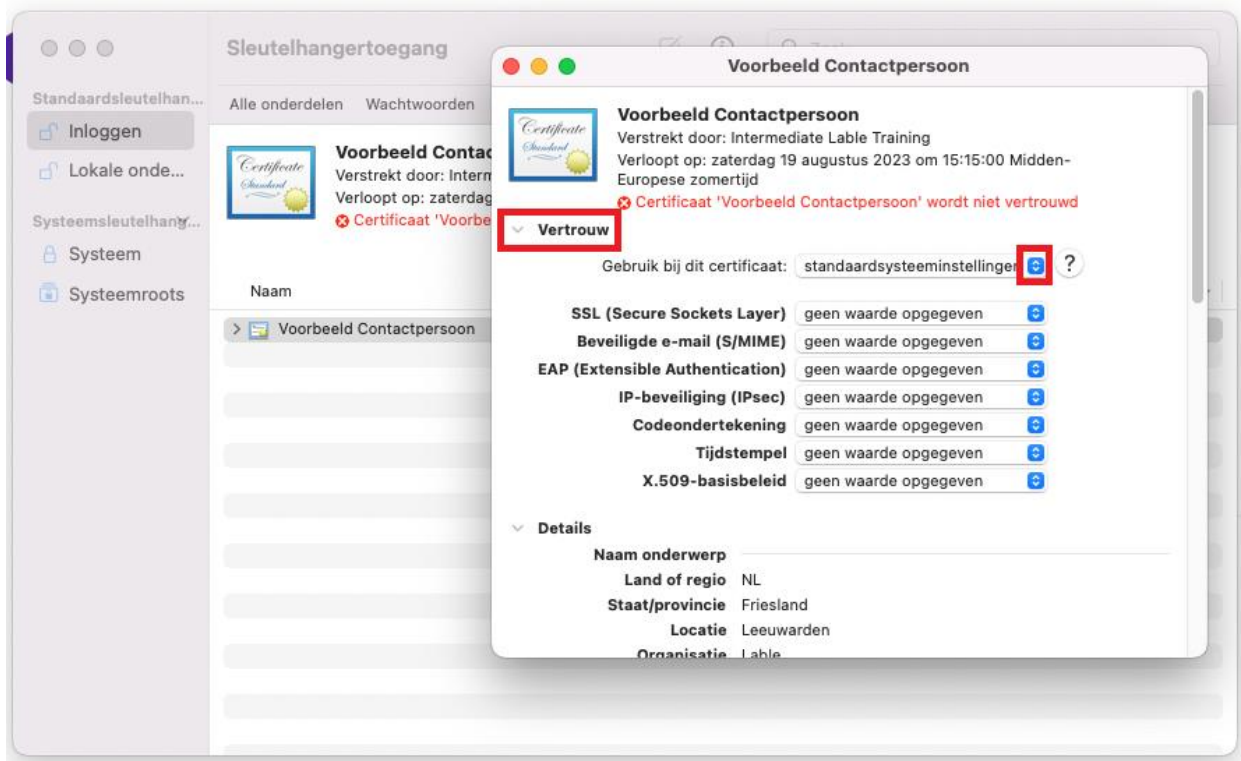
Sleutelhangertoegang

Standaardsleutelhan...
Inloggen
Lokale onde...
Systeemsleutelhang...
Systeem
Systeemroots

Alle onderdelen Wachtwoorden

Certificate Standard
Voorbeeld Contac
Verstrekt door: Interm
Verloopt op: zaterdag
Certificaat 'Voorbe

Naam
Voorbeeld Contactpersoon

Voorbeeld Contactpersoon

Certificate Standard
Voorbeeld Contactpersoon
Verstrekt door: Intermediate Lable Training
Verloopt op: zaterdag 19 augustus 2023 om 15:15:00 Midden-Europese zomertijd
Certificaat 'Voorbeeld Contactpersoon' wordt niet vertrouwd

Vertrouw
Gebruik bij dit certificaat: standaardsysteeminstellingen ?

SSL (Secure Sockets Layer) geen waarde opgegeven
Beveiligde e-mail (S/MIME) geen waarde opgegeven
EAP (Extensible Authentication) geen waarde opgegeven
IP-beveiliging (IPsec) geen waarde opgegeven
Codeondertekening geen waarde opgegeven
Tijdstempel geen waarde opgegeven
X.509-basisbeleid geen waarde opgegeven

Details
Naam onderwerp
Land of regio NL
Staat/provincie Friesland
Locatie Leeuwarden
Organisatie Lable